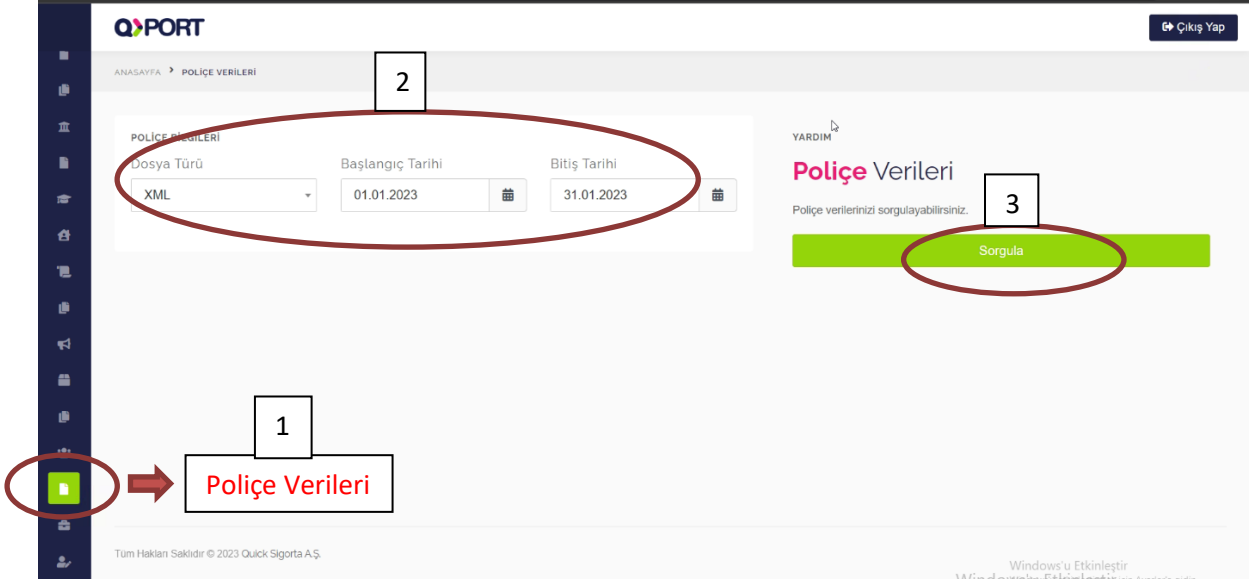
Q PORT

Çıkış Yap

ANASAYFA > POLİÇE VERİLERİ

2

POLİÇE BİLGİLERİ

Dosya Türü
XML

Başlangıç Tarihi
01.01.2023

Bitiş Tarihi
31.01.2023

YARDIM

Poliçe Verileri

3

Poliçe verilerinizi sorgulayabilirsiniz.

Sorgula

1

Poliçe Verileri

Tüm Hakları Saklıdır © 2023 Quick Sigorta A.Ş.

Windows'u Etkinleştir
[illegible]